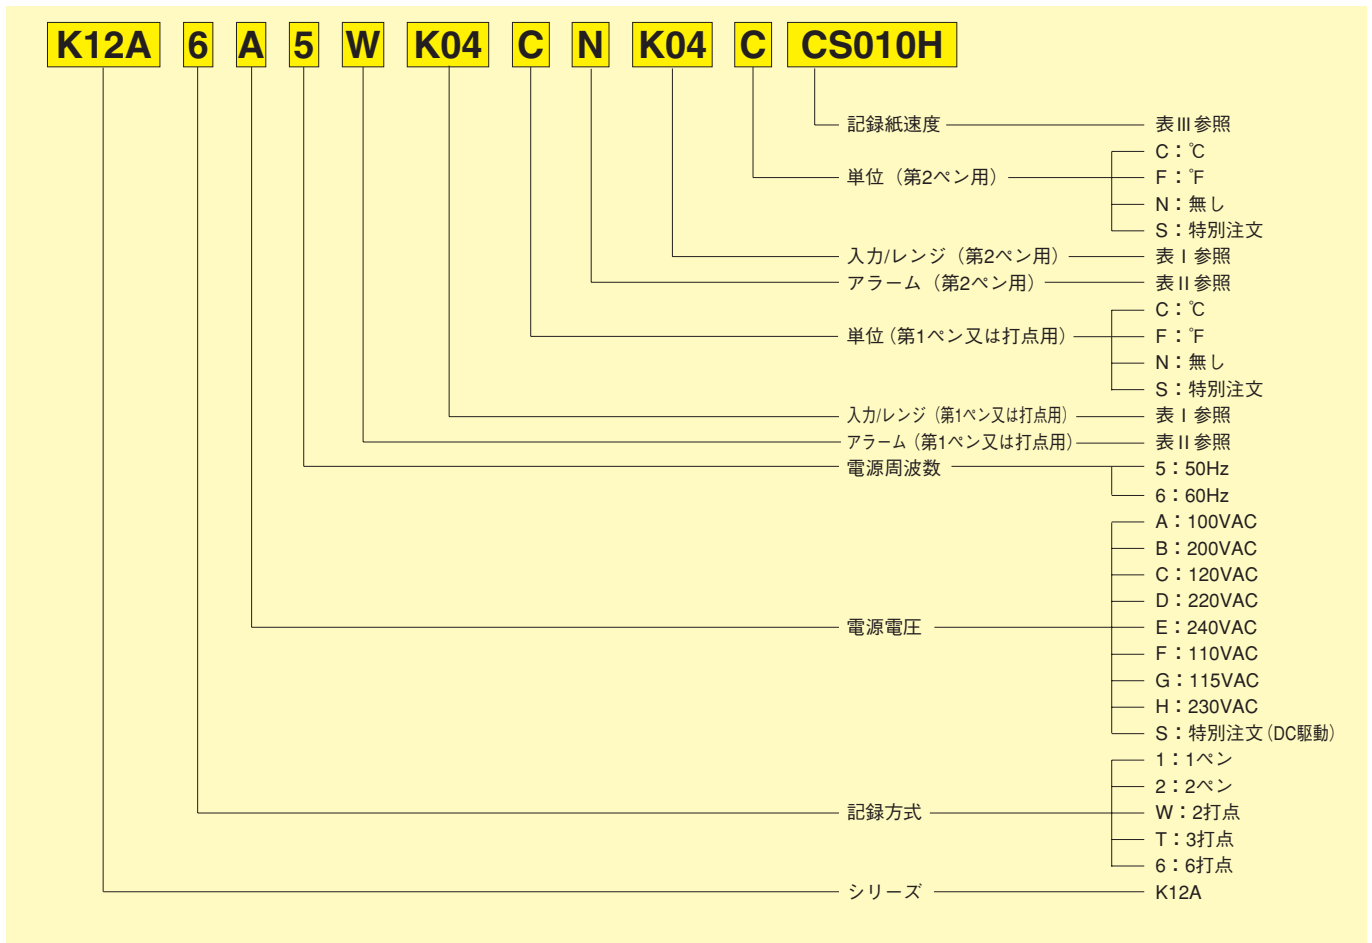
K12A 6 A 5 W K04 C N K04 C CS010H

記録紙速度 表III参照

単位（第2ペン用）
C：℃
F：℉
N：無し
S：特別注文

入力/レンジ（第2ペン用） 表 I 参照

アラーム（第2ペン用） 表 II 参照

単位（第1ペン又は打点用）
C：℃
F：℉
N：無し
S：特別注文

入力/レンジ（第1ペン又は打点用） 表 I 参照

アラーム（第1ペン又は打点用） 表 II 参照

電源周波数
5：50Hz
6：60Hz

電源電圧
A：100VAC
B：200VAC
C：120VAC
D：220VAC
E：240VAC
F：110VAC
G：115VAC
H：230VAC
S：特別注文（DC駆動）

記録方式
1：1ペン
2：2ペン
W：2打点
T：3打点
6：6打点

シリーズ K12A